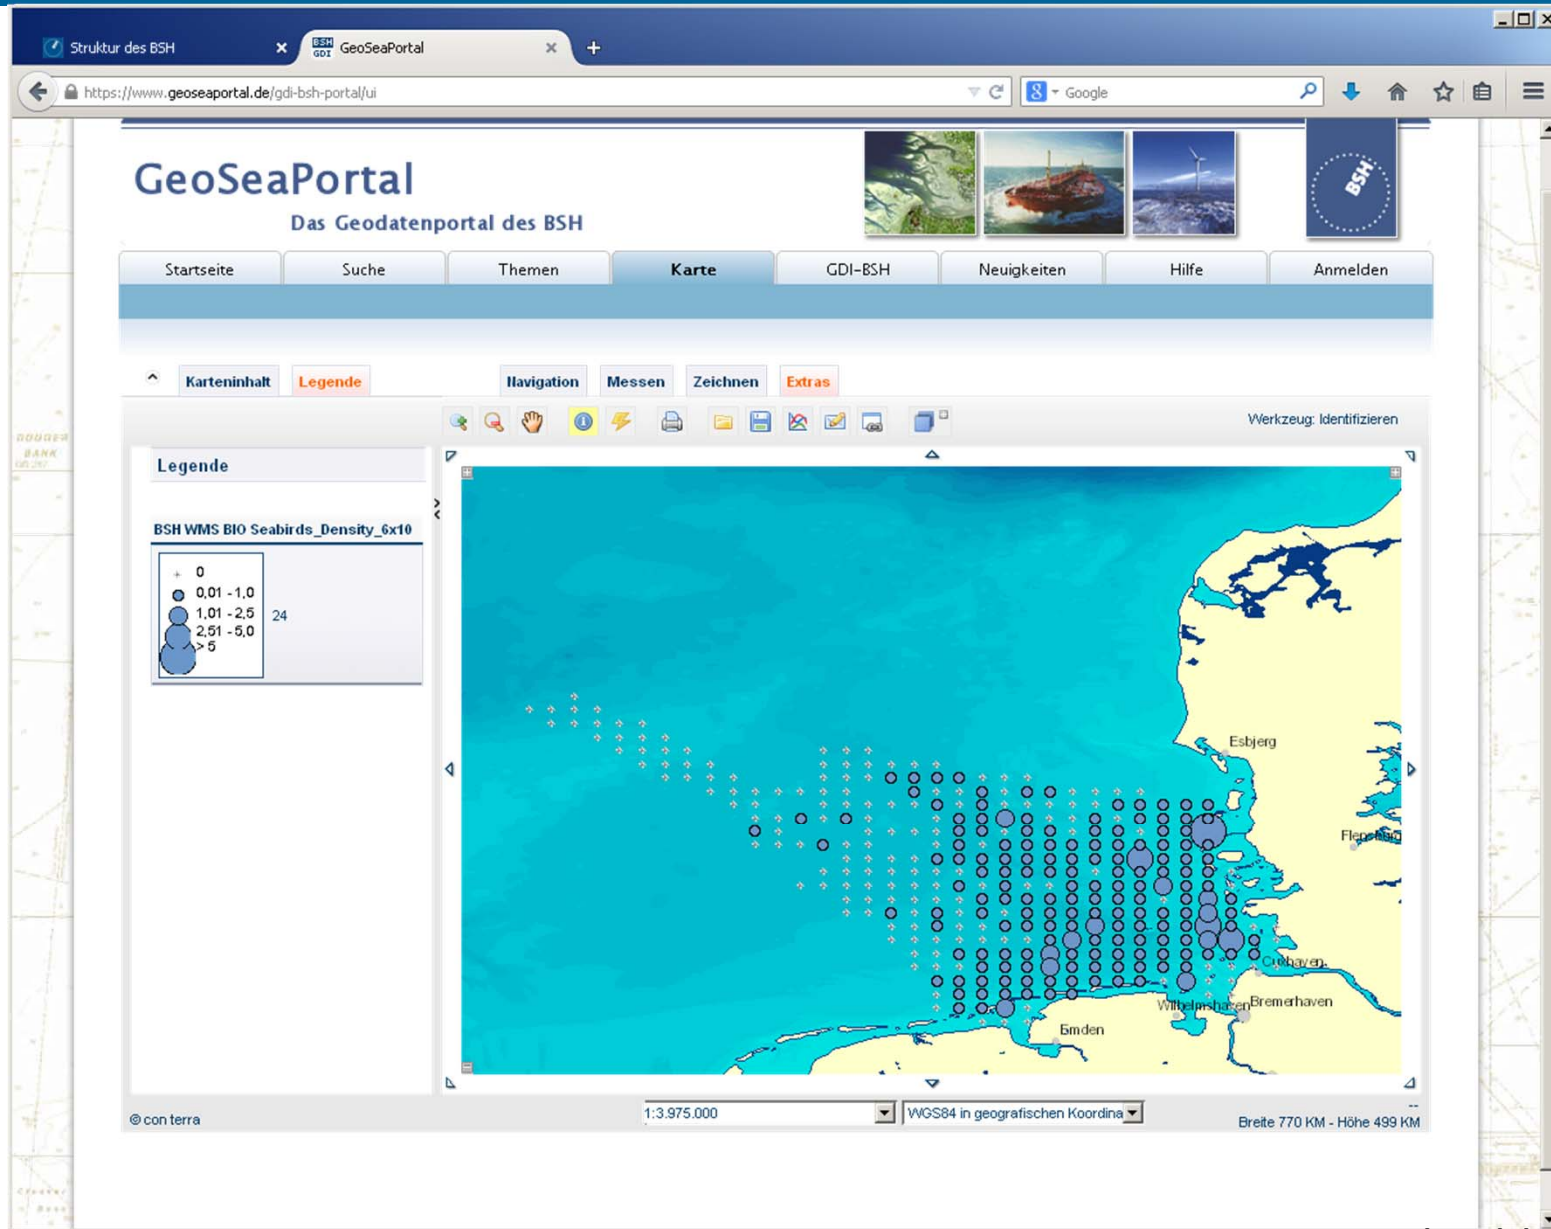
Struktur des BSH
GeoSeaPortal
https://www.geoseaportal.de/gdi-bsh-portal/ui
Google

GeoSeaPortal
Das Geodatenportal des BSH

BSH

Startseite | Suche | Themen | Karte | GDI-BSH | Neuigkeiten | Hilfe | Anmelden

Karteninhalt | Legende | Navigation | Messen | Zeichnen | Extras

Werkzeug: Identifizieren

Legende

BSH WMS BIO Seabirds_Density_6x10

0
0,01 - 1,0
1,01 - 2,5
2,51 - 5,0
> 5
24

Esbjerg
Flensburg
Cuxhaven
Wilhelmshaven
Bremerhaven
Emden

© con terra
1:3.975.000
WGS84 in geografischen Koordina
Breite 770 KM - Höhe 499 KM